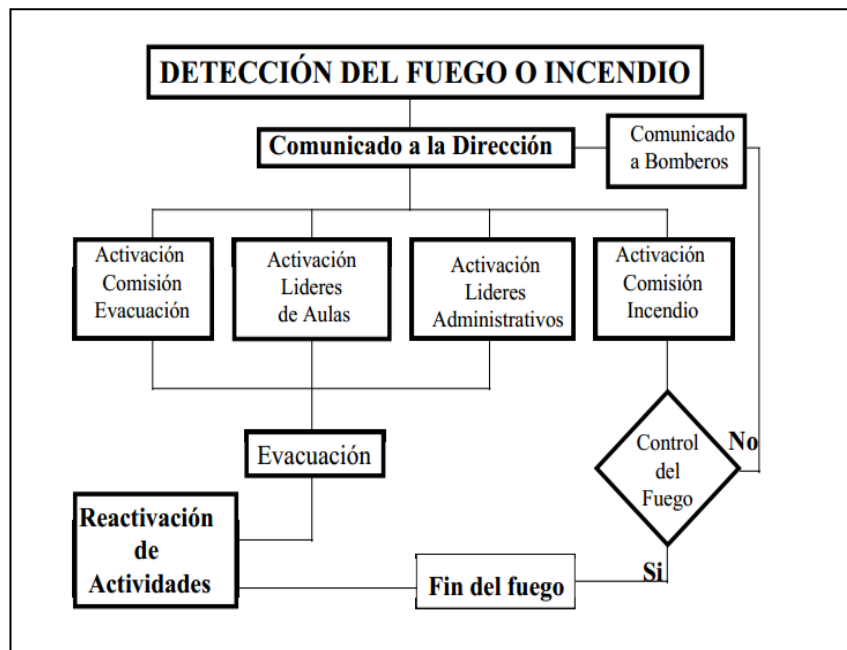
DETECCIÓN DEL FUEGO O INCENDIO

Comunicado a la Dirección

Comunicado a Bomberos

Activación Comisión Evacuación

Activación Lideres de Aulas

Activación Lideres Administrativos

Activación Comisión Incendio

Evacuación

Control del Fuego

No

Reactivación de Actividades

Fin del fuego

Si